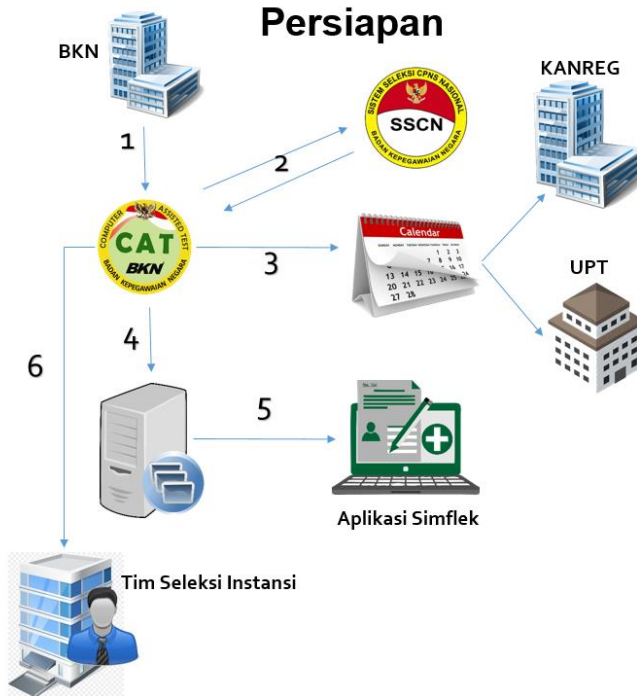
Persiapan

BKN

1

SISTEM SELEKSI CPNS NASIONAL
SSCN
BADAN KEPEGAWAIAN NEGARA

2

KANREG

COMPUTER ASSISTED TEST
CAT
BKN
BADAN KEPEGAWAIAN NEGARA

3

Calendar

UPT

4

6

5

Aplikasi Simflek

Tim Seleksi Instansi